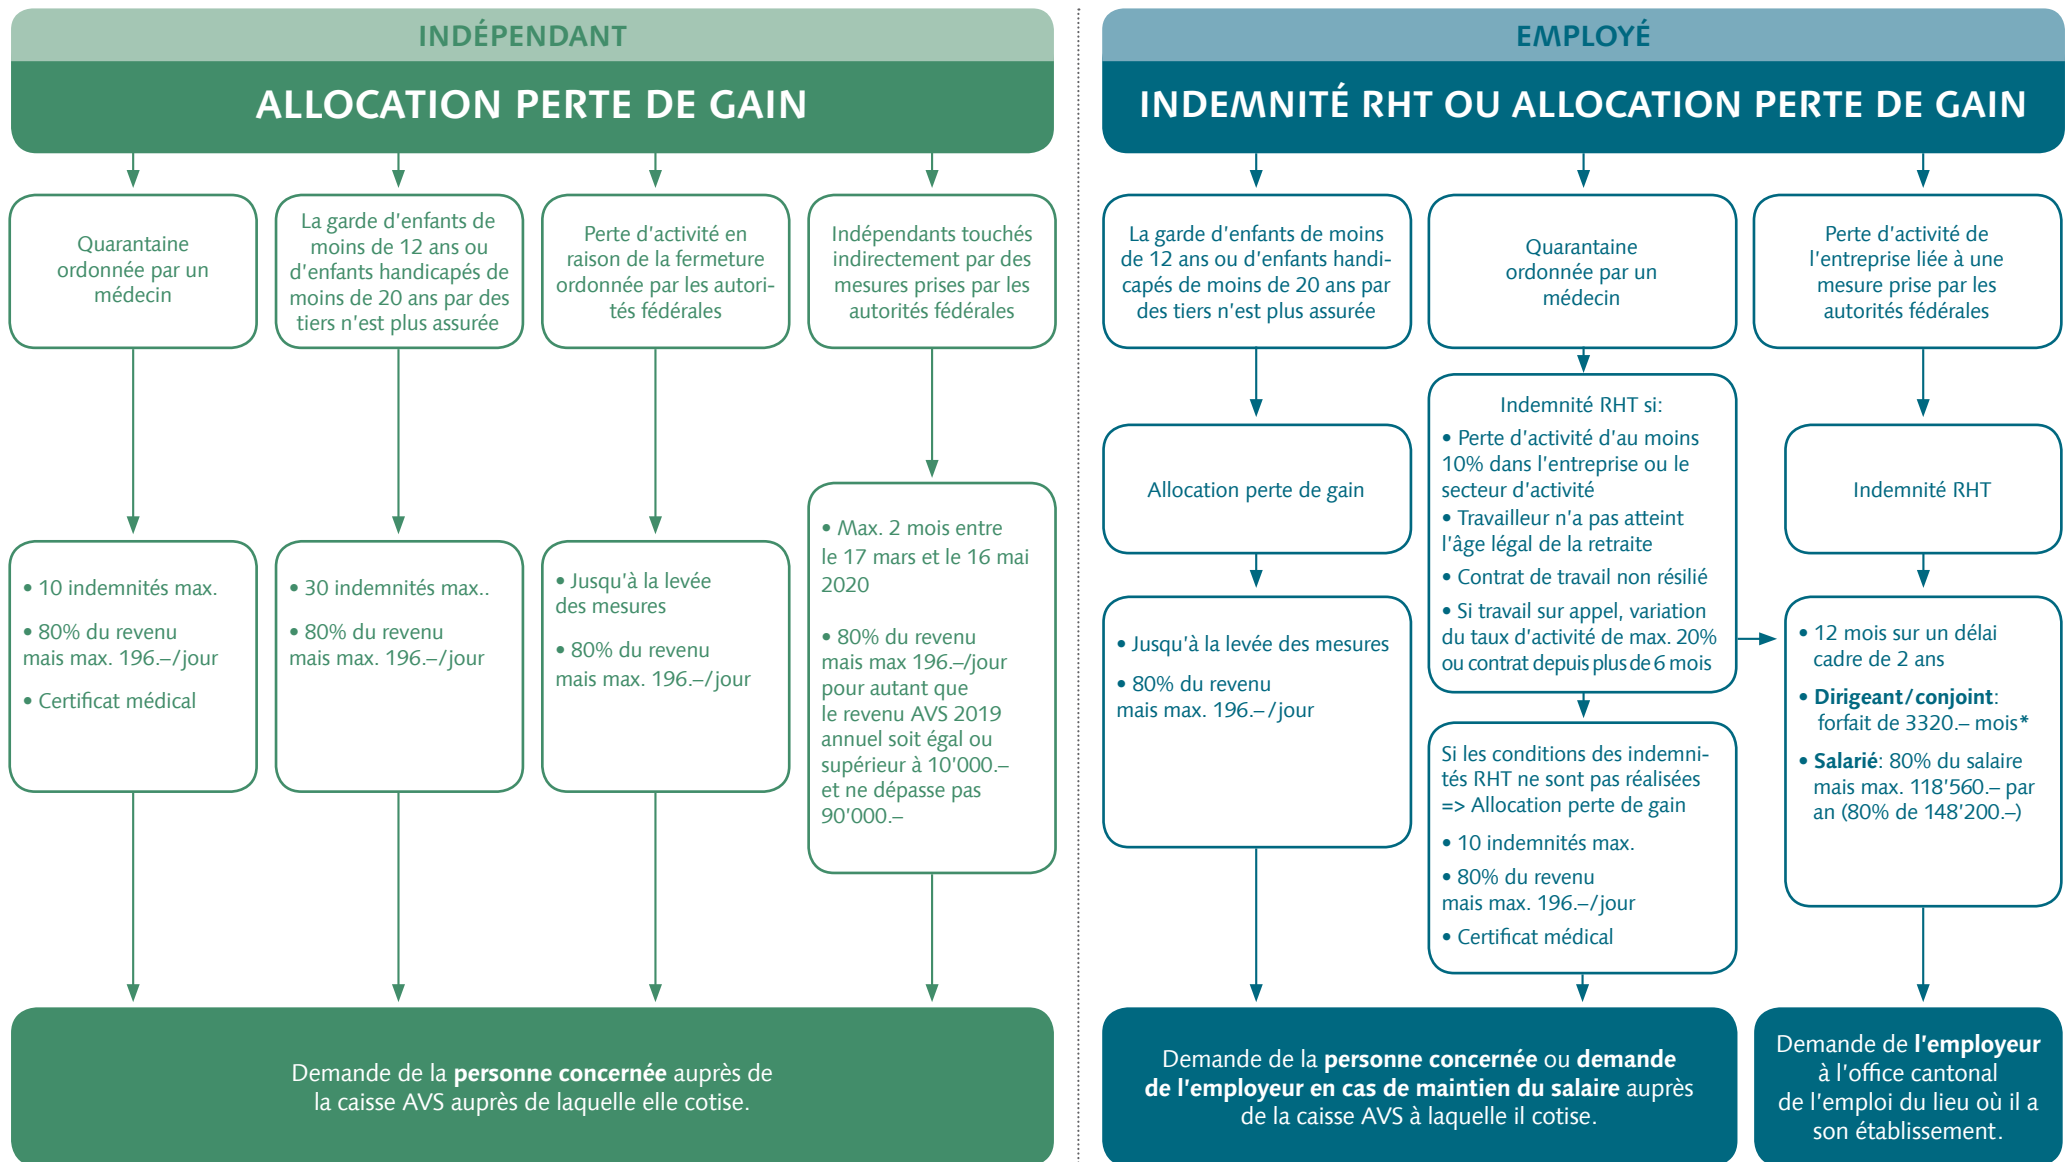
INDÉPENDANT

ALLOCATION PERTE DE GAIN

Quarantaine ordonnée par un médecin

La garde d'enfants de moins de 12 ans ou d'enfants handicapés de moins de 20 ans par des tiers n'est plus assurée

Perte d'activité en raison de la fermeture ordonnée par les autorités fédérales

Indépendants touchés indirectement par des mesures prises par les autorités fédérales

• 10 indemnités max.
• 80% du revenu mais max. 196.–/jour
• Certificat médical

• 30 indemnités max..
• 80% du revenu mais max. 196.–/jour

• Jusqu'à la levée des mesures
• 80% du revenu mais max. 196.–/jour

• Max. 2 mois entre le 17 mars et le 16 mai 2020
• 80% du revenu mais max 196.–/jour pour autant que le revenu AVS 2019 annuel soit égal ou supérieur à 10'000.– et ne dépasse pas 90'000.–

Demande de la **personne concernée** auprès de la caisse AVS auprès de laquelle elle cotise.

EMPLOYÉ

INDEMNITÉ RHT OU ALLOCATION PERTE DE GAIN

La garde d'enfants de moins de 12 ans ou d'enfants handicapés de moins de 20 ans par des tiers n'est plus assurée

Quarantaine ordonnée par un médecin

Perte d'activité de l'entreprise liée à une mesure prise par les autorités fédérales

Allocation perte de gain

• Jusqu'à la levée des mesures
• 80% du revenu mais max. 196.– /jour

Indemnité RHT si:
• Perte d'activité d'au moins 10% dans l'entreprise ou le secteur d'activité
• Travailleur n'a pas atteint l'âge légal de la retraite
• Contrat de travail non résilié
• Si travail sur appel, variation du taux d'activité de max. 20% ou contrat depuis plus de 6 mois

Si les conditions des indemnités RHT ne sont pas réalisées => Allocation perte de gain
• 10 indemnités max.
• 80% du revenu mais max. 196.–/jour
• Certificat médical

Indemnité RHT

• 12 mois sur un délai cadre de 2 ans
• **Dirigeant/conjoint**: forfait de 3320.– mois*
• **Salarié**: 80% du salaire mais max. 118'560.– par an (80% de 148'200.–)

Demande de la **personne concernée** ou **demande de l'employeur en cas de maintien du salaire** auprès de la caisse AVS à laquelle il cotise.

Demande de **l'employeur** à l'office cantonal de l'emploi du lieu où il a son établissement.